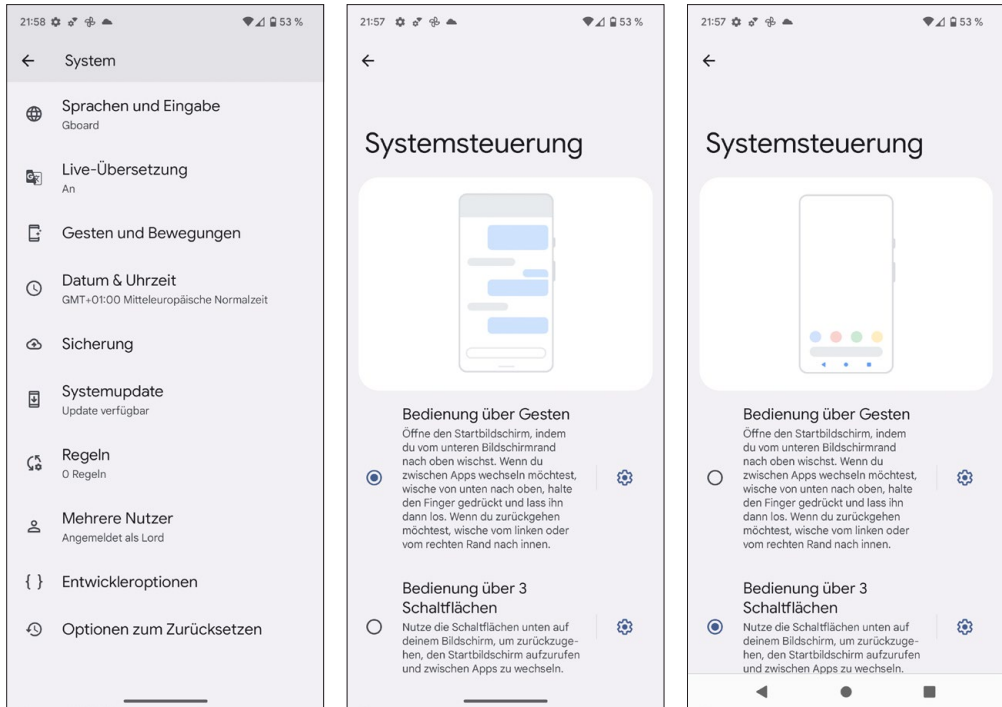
21:58 53 %

System

Sprachen und Eingabe
Gboard

Live-Übersetzung
An

Gesten und Bewegungen

Datum & Uhrzeit
GMT+01:00 Mitteleuropäische Normalzeit

Sicherung

Systemupdate
Update verfügbar

Regeln
0 Regeln

Mehrere Nutzer
Angemeldet als Lord

{ } Entwickleroptionen

Optionen zum Zurücksetzen

21:57 53 %

Systemsteuerung

Bedienung über Gesten
Öffne den Startbildschirm, indem du vom unteren Bildschirmrand nach oben wischst. Wenn du zwischen Apps wechseln möchtest, wische von unten nach oben, halte den Finger gedrückt und lass ihn dann los. Wenn du zurückgehen möchtest, wische vom linken oder vom rechten Rand nach innen.

Bedienung über 3 Schaltflächen
Nutze die Schaltflächen unten auf deinem Bildschirm, um zurückzugehen, den Startbildschirm aufzurufen und zwischen Apps zu wechseln.

21:57 53 %

Systemsteuerung

Bedienung über Gesten
Öffne den Startbildschirm, indem du vom unteren Bildschirmrand nach oben wischst. Wenn du zwischen Apps wechseln möchtest, wische von unten nach oben, halte den Finger gedrückt und lass ihn dann los. Wenn du zurückgehen möchtest, wische vom linken oder vom rechten Rand nach innen.

Bedienung über 3 Schaltflächen
Nutze die Schaltflächen unten auf deinem Bildschirm, um zurückzugehen, den Startbildschirm aufzurufen und zwischen Apps zu wechseln.